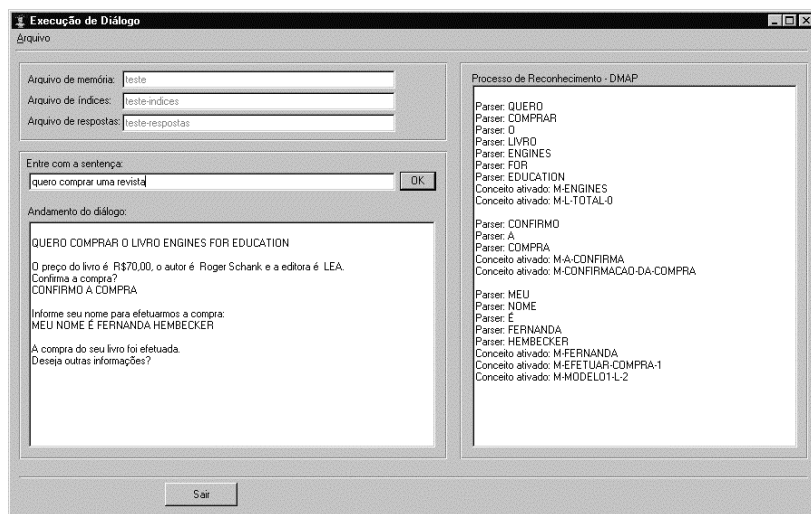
Execução de Diálogo
Arquivo

Arquivo de memória: teste
Arquivo de índices: teste-indices
Arquivo de respostas: teste-respostas

Entre com a sentença:
quero comprar uma revista
OK

Andamento do diálogo:

QUERO COMPRAR O LIVRO ENGINES FOR EDUCATION

O preço do livro é R$70,00, o autor é Roger Schank e a editora é LEA.
Confirma a compra?
CONFIRMO A COMPRA

Informe seu nome para efetuarmos a compra:
MEU NOME É FERNANDA HEMBECKER

A compra do seu livro foi efetuada.
Deseja outras informações?

Processo de Reconhecimento - DMAP

Parser: QUERO
Parser: COMPRAR
Parser: O
Parser: LIVRO
Parser: ENGINES
Parser: FOR
Parser: EDUCATION
Conceito ativado: M-ENGINES
Conceito ativado: M-L-TOTAL-0

Parser: CONFIRMO
Parser: A
Parser: COMPRA
Conceito ativado: M-A-CONFIRMA
Conceito ativado: M-CONFIRMACAO-DA-COMPRA

Parser: MEU
Parser: NOME
Parser: É
Parser: FERNANDA
Parser: HEMBECKER
Conceito ativado: M-FERNANDA
Conceito ativado: M-EFETUAR-COMPRA-1
Conceito ativado: M-MODELO1-L-2

Sair